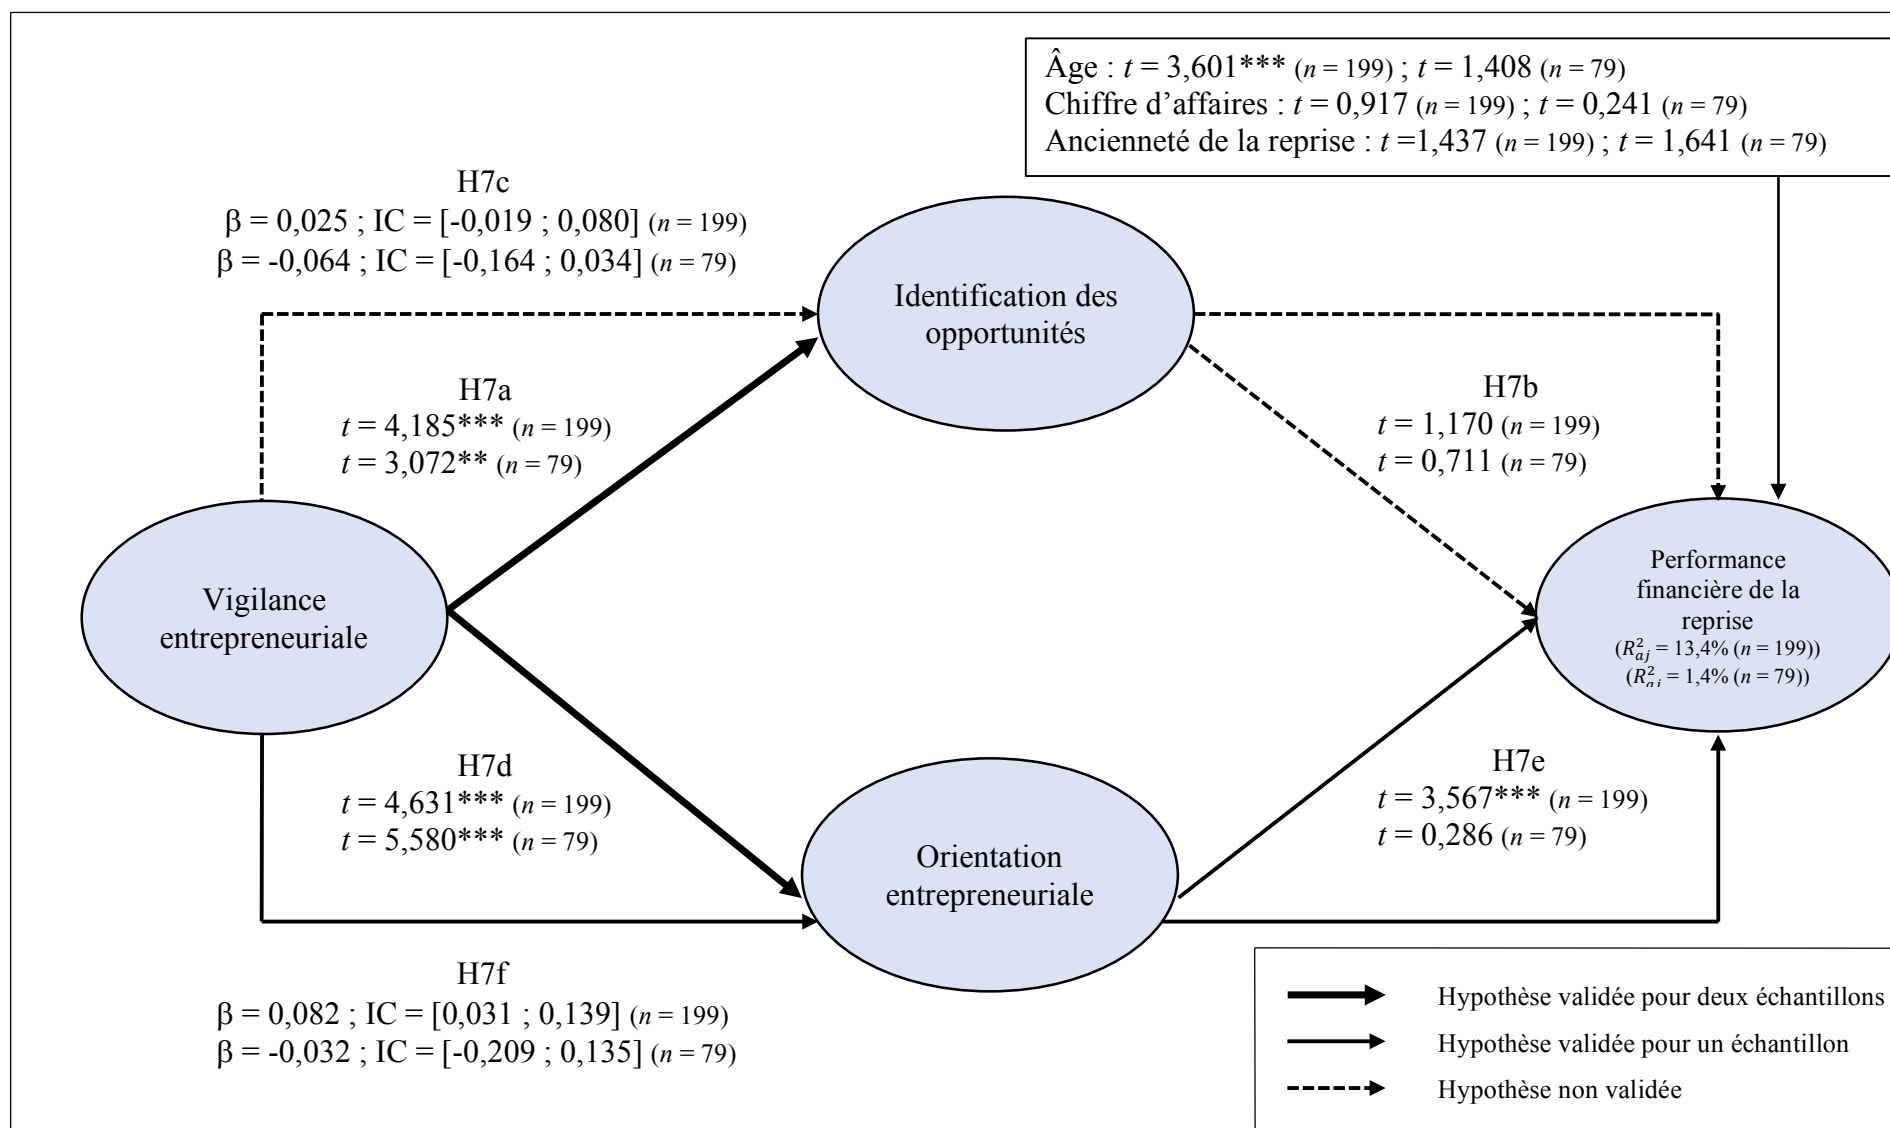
Âge : $t$ = 3,601*** ($n$ = 199) ; $t$ = 1,408 ($n$ = 79)
Chiffre d'affaires : $t$ = 0,917 ($n$ = 199) ; $t$ = 0,241 ($n$ = 79)
Ancienneté de la reprise : $t$ =1,437 ($n$ = 199) ; $t$ = 1,641 ($n$ = 79)

H7c
β = 0,025 ; IC = [-0,019 ; 0,080] ($n$ = 199)
β = -0,064 ; IC = [-0,164 ; 0,034] ($n$ = 79)

Identification des opportunités

H7a
$t$ = 4,185*** ($n$ = 199)
$t$ = 3,072** ($n$ = 79)

H7b
$t$ = 1,170 ($n$ = 199)
$t$ = 0,711 ($n$ = 79)

Vigilance entrepreneuriale

Performance financière de la reprise
($R^2_{aj}$ = 13,4% ($n$ = 199))
($R^2_{aj}$ = 1,4% ($n$ = 79))

H7d
$t$ = 4,631*** ($n$ = 199)
$t$ = 5,580*** ($n$ = 79)

Orientation entrepreneuriale

H7e
$t$ = 3,567*** ($n$ = 199)
$t$ = 0,286 ($n$ = 79)

H7f
β = 0,082 ; IC = [0,031 ; 0,139] ($n$ = 199)
β = -0,032 ; IC = [-0,209 ; 0,135] ($n$ = 79)

Hypothèse validée pour deux échantillons
Hypothèse validée pour un échantillon
Hypothèse non validée